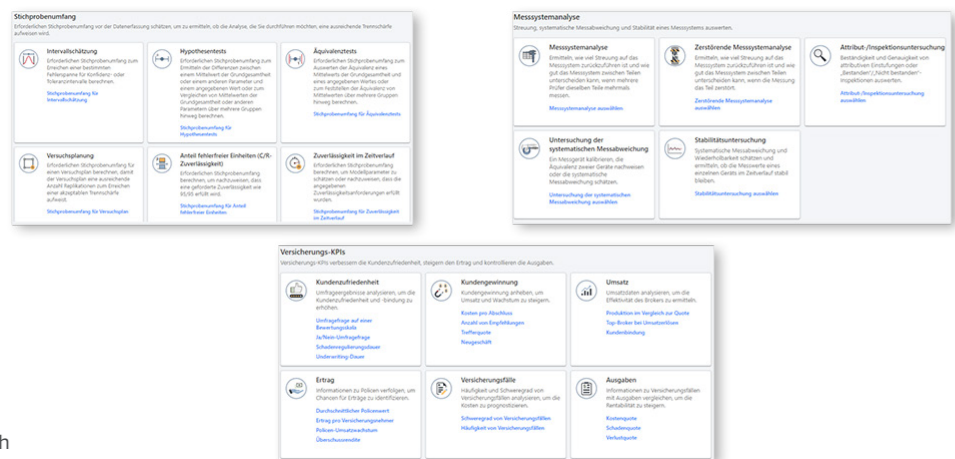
Stichprobenumfang
Erforderlichen Stichprobenumfang vor der Datenerfassung schätzen, um zu ermitteln, ob die Analyse, die Sie durchführen möchten, eine ausreichende Trennschärfe aufweisen wird.

Intervallschätzung
Erforderlichen Stichprobenumfang zum Erreichen einer bestimmten Fehlerspanne für Konfidenz- oder Toleranzintervalle berechnen.
Stichprobenumfang für Intervallschätzung

Hypothesentests
Erforderlichen Stichprobenumfang zum Ermitteln der Differenzen zwischen einem Mittelwert der Grundgesamtheit oder einem anderen Parameter und einem angegebenen Wert oder zum Vergleichen von Mittelwerten der Grundgesamtheit oder anderen Parametern über mehrere Gruppen hinweg berechnen.
Stichprobenumfang für Hypothesentests

Äquivalenztests
Erforderlichen Stichprobenumfang zum Ausweisen der Äquivalenz eines Mittelwerts der Grundgesamtheit und eines angegebenen Werts oder zum Feststellen der Äquivalenz von Mittelwerten über mehrere Gruppen hinweg berechnen.
Stichprobenumfang für Äquivalenztests

Versuchsplanung
Erforderlichen Stichprobenumfang für einen Versuchsplan berechnen, damit der Versuchsplan eine ausreichende Anzahl Replikationen zum Erreichen einer akzeptablen Trennschärfe aufweist.
Stichprobenumfang für Versuchspläne

Anteil fehlerfreier Einheiten (C/R-Zuverlässigkeit)
Erforderlichen Stichprobenumfang berechnen, um nachzuweisen, dass eine geforderte Zuverlässigkeit wie 95/95 erfüllt wird.
Stichprobenumfang für Anteil fehlerfreier Einheiten

Zuverlässigkeit im Zeitverlauf
Erforderlichen Stichprobenumfang berechnen, um Modellparameter zu schätzen oder nachzuweisen, dass die angegebenen Zuverlässigkeitsanforderungen erfüllt wurden.
Stichprobenumfang für Zuverlässigkeit im Zeitverlauf

Messsystemanalyse
Streuung, systematische Messabweichung und Stabilität eines Messsystems auswerten.

Messsystemanalyse
Ermitteln, wie viel Streuung auf das Messsystem zurückzuführen ist und wie gut das Messsystem zwischen Teilen unterscheiden kann, wenn mehrere Prüfer dieselben Teile mehrmals messen.
Messsystemanalyse auswählen

Zerstörende Messsystemanalyse
Ermitteln, wie viel Streuung auf das Messsystem zurückzuführen ist und wie gut das Messsystem zwischen Teilen unterscheiden kann, wenn die Messung das Teil zerstört.
Zerstörende Messsystemanalyse auswählen

Attribut-/Inspektionsuntersuchung
Beständigkeit und Genauigkeit von attributiven Einstufungen oder „Bestanden"/„Nicht bestanden"-Inspektionen auswerten.
Attribut-/Inspektionsuntersuchung auswählen

Untersuchung der systematischen Messabweichung
Ein Messgerät kalibrieren, die Äquivalenz zweier Geräte nachweisen oder die systematische Messabweichung schätzen.
Untersuchung der systematischen Messabweichung auswählen

Stabilitätsuntersuchung
Systematische Messabweichung und Wiederholbarkeit schätzen und ermitteln, ob die Messwerte eines einzelnen Geräts im Zeitverlauf stabil bleiben.
Stabilitätsuntersuchung auswählen

Versicherungs-KPIs
Versicherungs-KPIs verbessern die Kundenzufriedenheit, steigern den Ertrag und kontrollieren die Ausgaben.

Kundenzufriedenheit
Umfrageergebnisse analysieren, um die Kundenzufriedenheit und -bindung zu erhöhen.
Umfragefrage auf einer Bewertungsskala
Ja/Nein-Umfragefrage
Schadensregulierungsdauer
Underwriting-Dauer

Kundengewinnung
Kundengewinnung anheben, um Umsatz und Wachstum zu steigern.
Kosten pro Abschluss
Anzahl von Empfehlungen
Treffrquote
Neugeschäft

Umsatz
Umsatzdaten analysieren, um die Effektivität des Brokers zu ermitteln.
Produktion im Vergleich zur Quote
Top-Broker bei Umsatzvolumen
Kundenbindung

Ertrag
Informationen zu Policen verfolgen, um Chancen für Erträge zu identifizieren.
Durchschnittlicher Policenwert
Ertrag pro Versicherungsnehmer
Policen-Umsatzwachstum
Überschussrendite

Versicherungsfälle
Häufigkeit und Schwere grad von Versicherungsfällen analysieren, um die Kosten zu prognostizieren.
Schweregrad von Versicherungsfällen
Häufigkeit von Versicherungsfällen

Ausgaben
Informationen zu Versicherungsfällen mit Ausgaben vergleichen, um die Rentabilität zu steigern.
Kostenquote
Schadenquote
Verlustquote

h